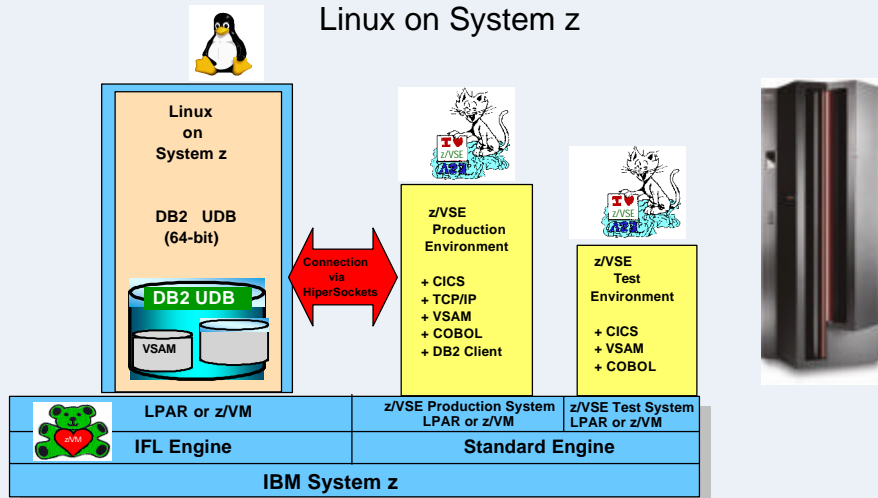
Linux on System z

Linux
on
System z

DB2 UDB
(64-bit)

DB2 UDB

VSAM

Connection
via
HiperSockets

I ♥
z/VSE
ASH

z/VSE
Production
Environment

+ CICS
+ TCP/IP
+ VSAM
+ COBOL
+ DB2 Client

I ♥
z/VSE
ASH

z/VSE
Test
Environment

+ CICS
+ VSAM
+ COBOL

z/VM

LPAR or z/VM

z/VSE Production System
LPAR or z/VM

z/VSE Test System
LPAR or z/VM

IFL Engine

Standard Engine

IBM System z